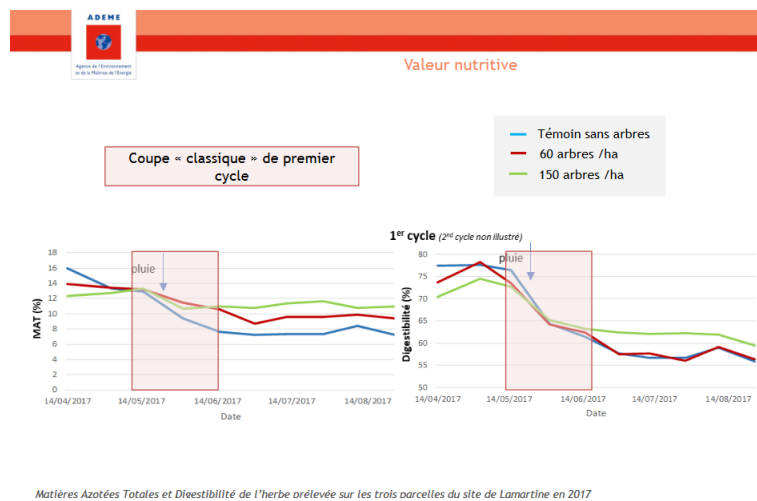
ADEME

Agence de l'Environnement et de la Maîtrise de l'Energie

Valeur nutritive

Coupe « classique » de premier cycle

Témoin sans arbres
60 arbres /ha
150 arbres /ha

1$^{er}$ cycle (2$^{nd}$ cycle non illustré)

pluie

MAT (%)

18
16
14
12
10
8
6
4
2
0

14/04/2017 14/05/2017 14/06/2017 14/07/2017 14/08/2017

Date

pluie

Digestibilité (%)

80
75
70
65
60
55
50

14/04/2017 14/05/2017 14/06/2017 14/07/2017 14/08/2017

Date

Matières Azotées Totales et Digestibilité de l'herbe prélevée sur les trois parcelles du site de Lamartine en 2017